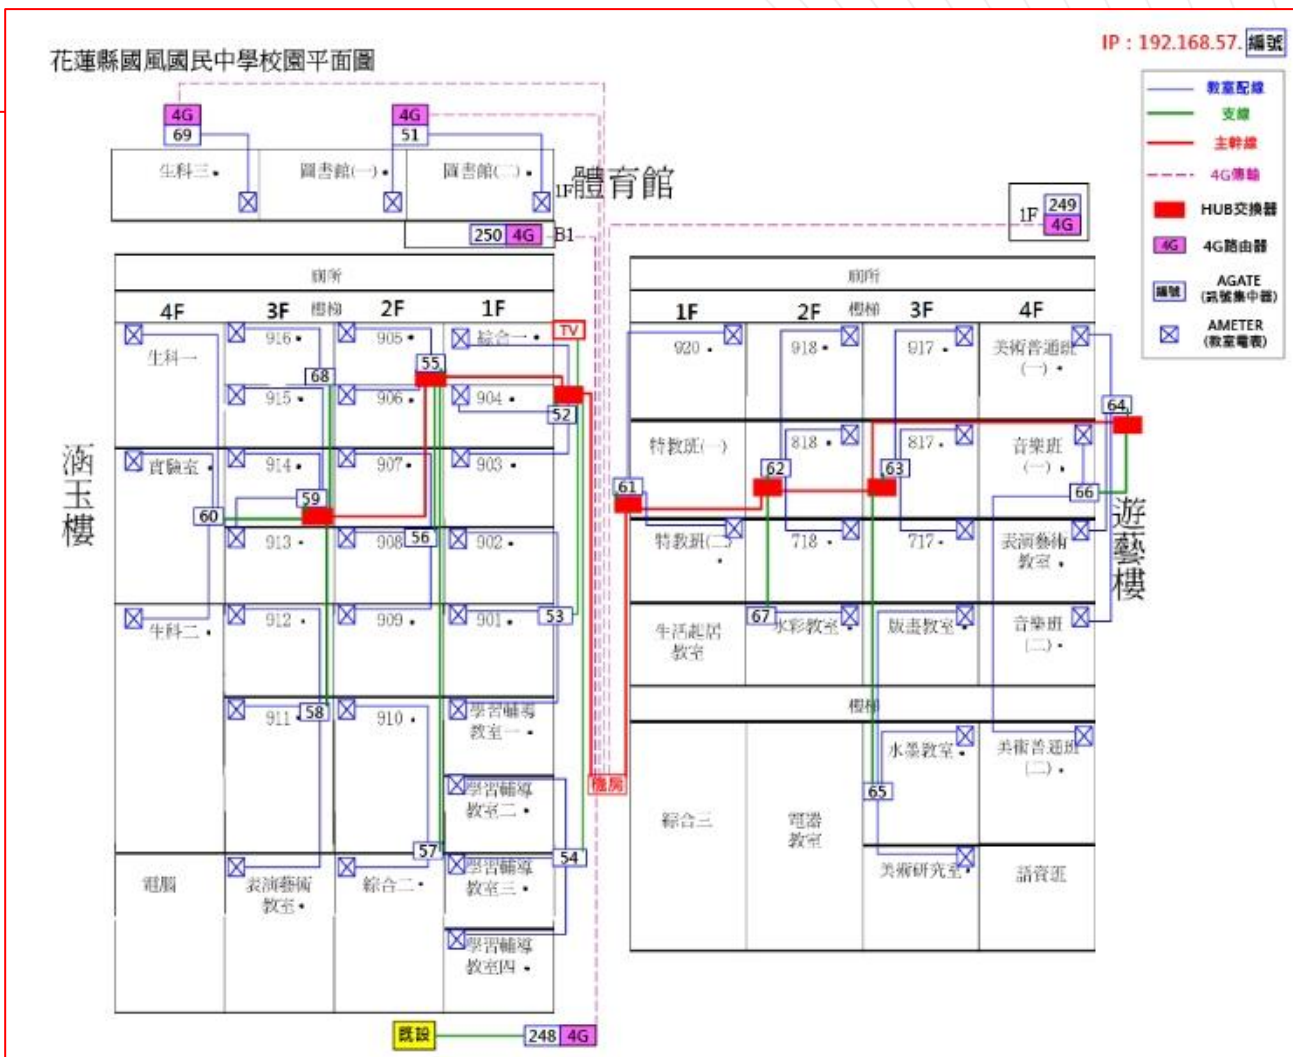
花蓮縣國風國民中學校園平面圖

IP：192.168.57.編號

教室配線
支線
主幹線
4G傳輸
HUB交換器
4G 4G路由器
編號 AGATE (訊號集中器)
AMETER (教室電表)

4G 69
4G 51
生科三
圖書館(一)
圖書館(二)
1F 體育館
250 4G B1
1F 249 4G

涵玉樓

廁所
4F 3F 樓梯 2F 1F
生科一
916
905
綜合一
TV
68
55
915
906
904
52
實驗室
914
907
903
59
60
913
908 56
902
生科二
912
909
901
53
911 58
910
學習輔導教室一
學習輔導教室二
機房
57
54
電腦
表演藝術教室
綜合二
學習輔導教室三
學習輔導教室四
既設
248 4G

廁所
1F 2F 樓梯 3F 4F
920
918
917
美術普通班(一)
64
特教班(一)
818
817
音樂班(一)
62
63
61
66
遊藝樓
特教班(二)
718
717
表演藝術教室
67
生活起居教室
水彩教室
版畫教室
音樂班(二)
樓梯
水墨教室
美術普通班(二)
65
綜合三
電器教室
美術研究室
語資班